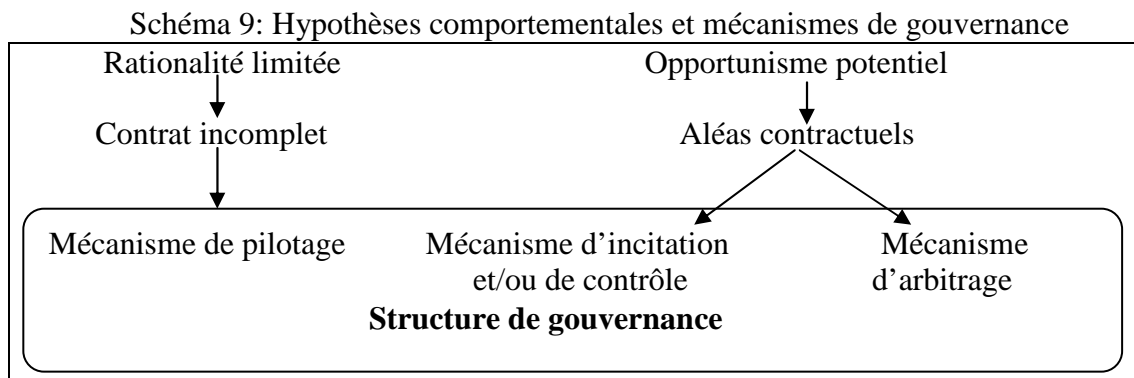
Schéma 9: Hypothèses comportementales et mécanismes de gouvernance

Rationalité limitée

Contrat incomplet

Opportunisme potentiel

Aléas contractuels

Mécanisme de pilotage

Mécanisme d'incitation et/ou de contrôle

Mécanisme d'arbitrage

**Structure de gouvernance**